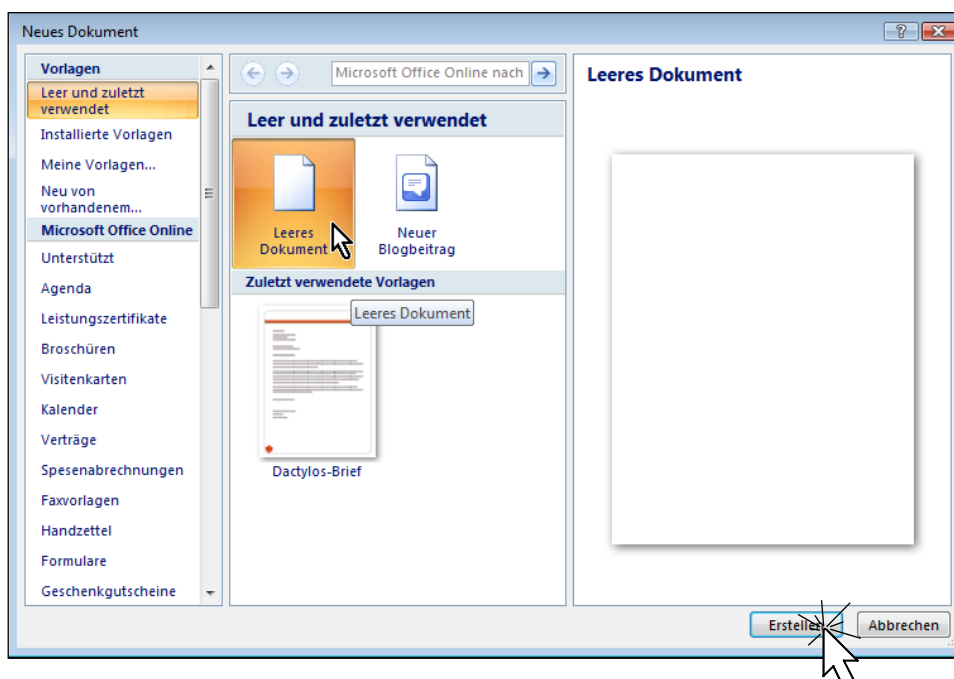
Neues Dokument

Vorlagen
Leer und zuletzt verwendet
Installierte Vorlagen
Meine Vorlagen...
Neu von vorhandenem...
Microsoft Office Online
Unterstützt
Agenda
Leistungszertifikate
Broschüren
Visitenkarten
Kalender
Verträge
Spesenabrechnungen
Faxvorlagen
Handzettel
Formulare
Geschenkgutscheine

Microsoft Office Online nach

Leer und zuletzt verwendet
Leeres Dokument
Neuer Blogbeitrag
Zuletzt verwendete Vorlagen
Leeres Dokument
Dactylos-Brief

Leeres Dokument

Erstellen
Abbrechen